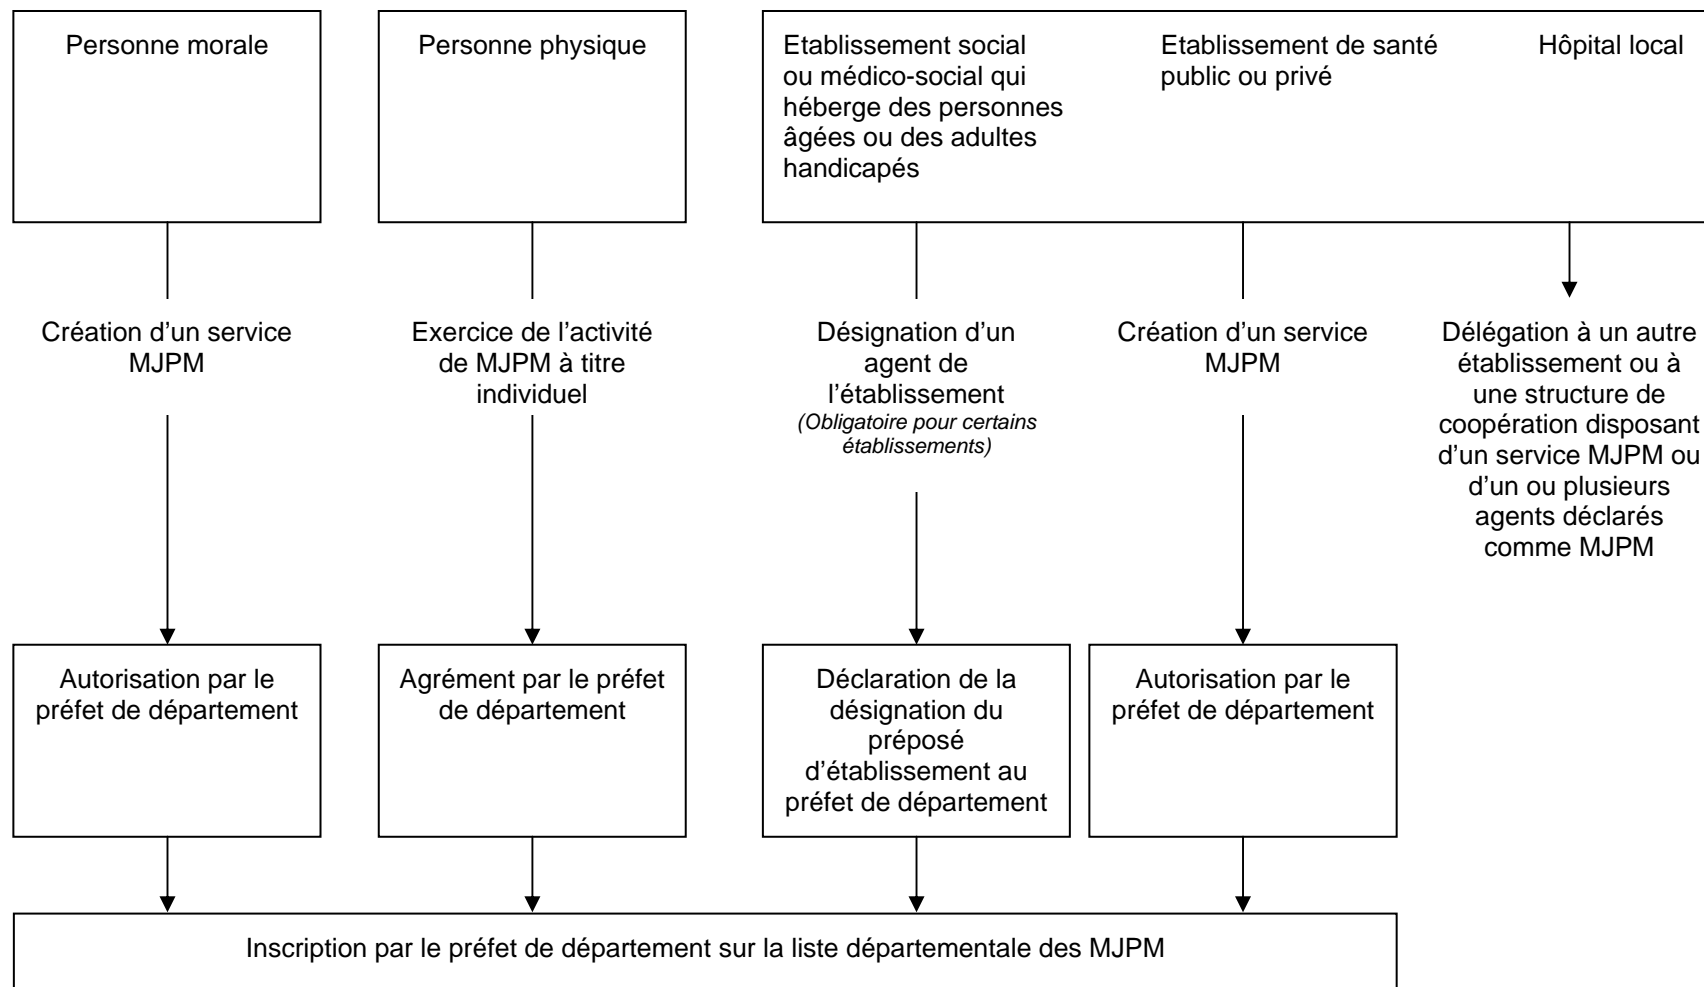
Personne morale

Personne physique

Etablissement social ou médico-social qui héberge des personnes âgées ou des adultes handicapés

Etablissement de santé public ou privé

Hôpital local

Création d'un service MJPM

Exercice de l'activité de MJPM à titre individuel

Désignation d'un agent de l'établissement
*(Obligatoire pour certains établissements)*

Création d'un service MJPM

Délégation à un autre établissement ou à une structure de coopération disposant d'un service MJPM ou d'un ou plusieurs agents déclarés comme MJPM

Autorisation par le préfet de département

Agrément par le préfet de département

Déclaration de la désignation du préposé d'établissement au préfet de département

Autorisation par le préfet de département

Inscription par le préfet de département sur la liste départementale des MJPM